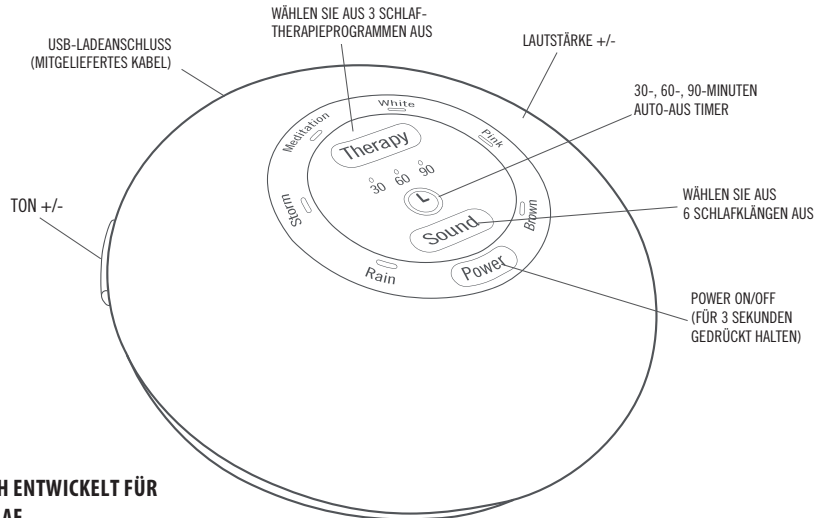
WÄHLEN SIE AUS 3 SCHLAFTHERAPIEPROGRAMMEN AUS

USB-LADEANSCHLUSS (MITGELIEFERTES KABEL)

LAUTSTÄRKE +/-

30-, 60-, 90-MINUTEN AUTO-AUS TIMER

TON +/-

WÄHLEN SIE AUS 6 SCHLAFKLÄNGEN AUS

POWER ON/OFF (FÜR 3 SEKUNDEN GEDRÜCKT HALTEN)

Meditation

White

Pink

Therapy

30 60 90

Storm

Brown

Sound

Rain

Power

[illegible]H ENTWICKELT FÜR

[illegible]AF